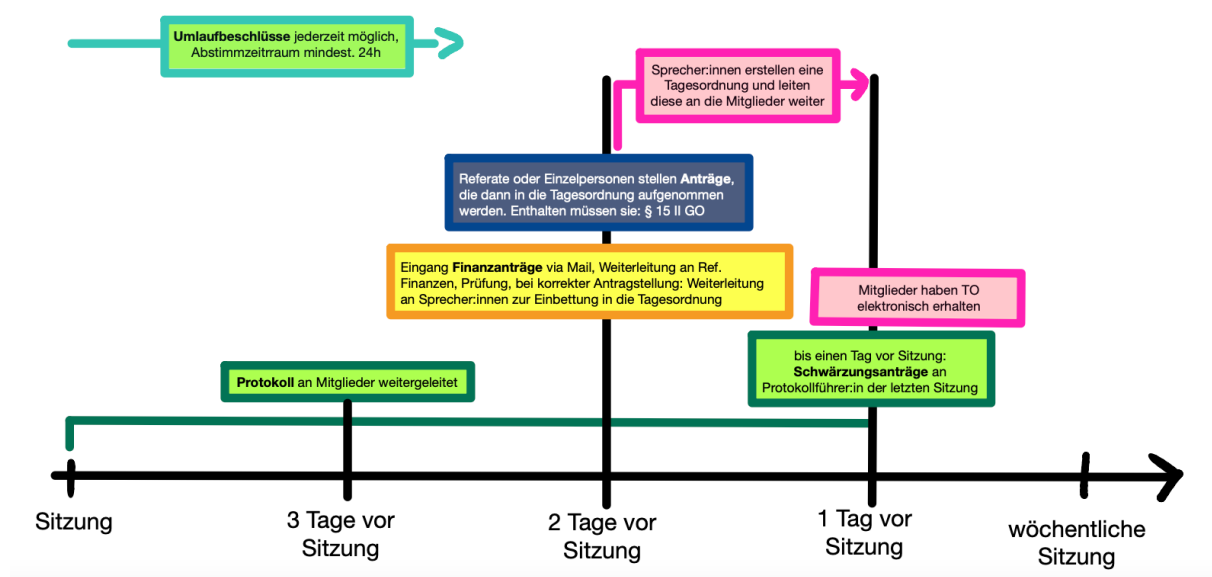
**Umlaufbeschlüsse** jederzeit möglich, Abstimmzeitraum mindest. 24h

Sprecher:innen erstellen eine Tagesordnung und leiten diese an die Mitglieder weiter

Referate oder Einzelpersonen stellen **Anträge**, die dann in die Tagesordnung aufgenommen werden. Enthalten müssen sie: § 15 II GO

Eingang **Finanzanträge** via Mail, Weiterleitung an Ref. Finanzen, Prüfung, bei korrekter Antragstellung: Weiterleitung an Sprecher:innen zur Einbettung in die Tagesordnung

Mitglieder haben TO elektronisch erhalten

**Protokoll** an Mitglieder weitergeleitet

bis einen Tag vor Sitzung: **Schwärzungsanträge** an Protokollführer:in der letzten Sitzung

Sitzung

3 Tage vor Sitzung

2 Tage vor Sitzung

1 Tag vor Sitzung

wöchentliche Sitzung